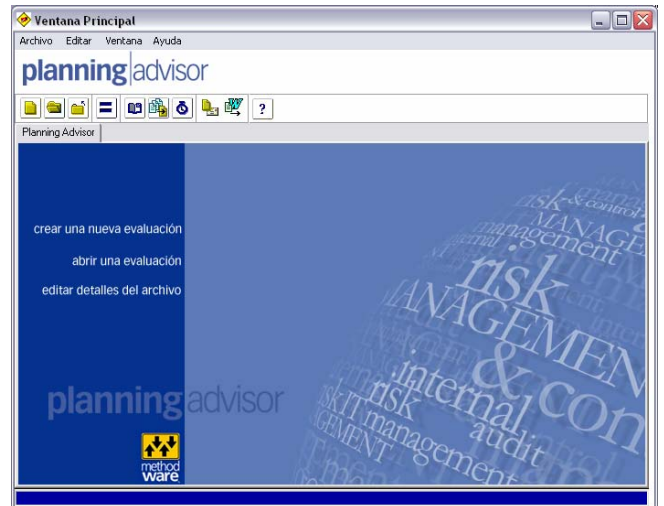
Ventana Principal

Archivo Editar Ventana Ayuda

planning|advisor

?

Planning Advisor

crear una nueva evaluación

abrir una evaluación

editar detalles del archivo

planning advisor

method ware

risk & control
MANAGEMENT
management
risk
MANAGEMENT
internal
& con
risk
IT management
audit
MANAGEMENT
management